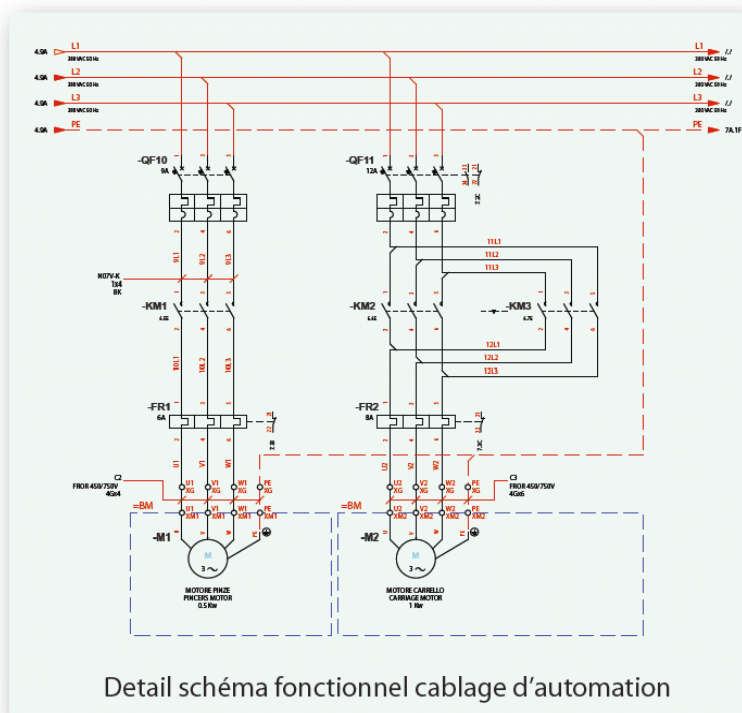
4.9A L1 380VAC 50 Hz
4.9A L2 380VAC 50 Hz
4.9A L3 380VAC 50 Hz
4.9A PE
L1 380VAC 50 Hz
L2 380VAC 50 Hz
L3 380VAC 50 Hz
PE 7A.1F

-QF10 9A
-QF11 12A

9L1 9L2 9L3
N07V-K 1x4 BK

-KM1 6.55
-KM2 6.65
-KM3 6.70

11L1 11L2 11L3
12L1 12L2 12L3

10L1 10L2 10L3

-FR1 6A
-FR2 8A

U1 V1 W1
U2 V2 W2

C2 FROR 450/750V 4Gx4
C3 FROR 450/750V 4Gx6

U1 XG V1 XG W1 XG PE XG
U1 XM1 V1 XM1 W1 XM1 PE XM1
U2 XG V2 XG W2 XG PE XG
U2 XM2 V2 XM2 W2 XM2 PE XM2

=BM
=BM

-M1
M 3~
MOTORE PINZE PINCERS MOTOR 0.5 Kw

-M2
M 3~
MOTORE CARRELLO CARRIAGE MOTOR 1 Kw

Detail schéma fonctionnel cablage d'automation